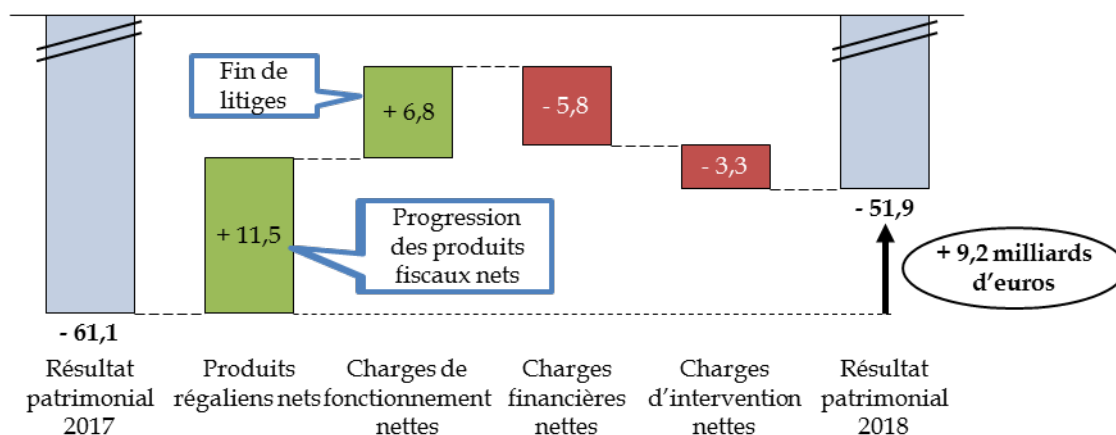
Fin de litiges

+ 6,8

- 5,8

- 3,3

+ 11,5

Progression des produits fiscaux nets

- 51,9

+ 9,2 milliards d'euros

- 61,1

Résultat patrimonial 2017

Produits régaliens nets

Charges de fonctionnement nettes

Charges financières nettes

Charges d'intervention nettes

Résultat patrimonial 2018